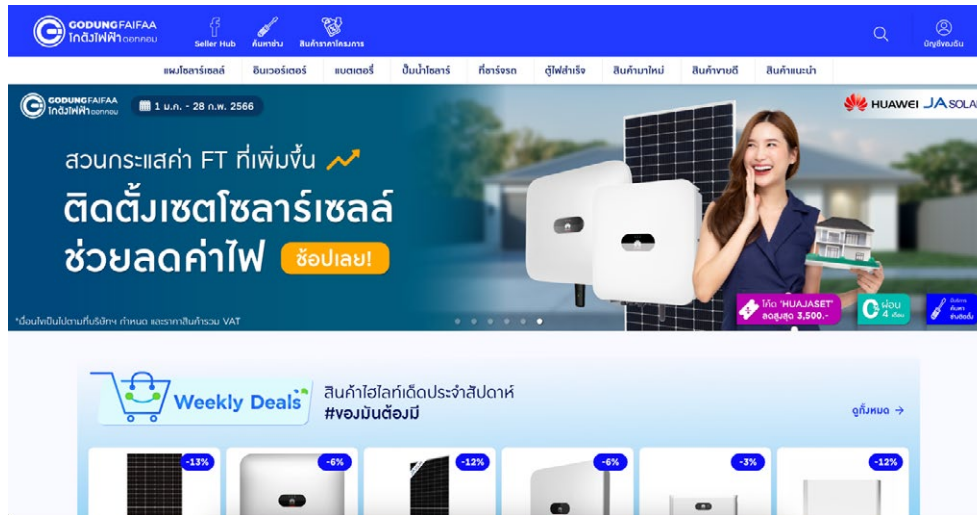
GODUNGFAIFAA โกดังไฟฟ้า ดอทคอม

Seller Hub
ค้นหาช่าง
สินค้าราคาโครงการ

บัญชีของฉัน

แผงโซลาร์เซลล์
อินเวอร์เตอร์
แบตเตอรี่
ปั๊มน้ำโซลาร์
ที่ชาร์จรถ
ตู้ไฟสำเร็จ
สินค้ามาใหม่
สินค้าขายดี
สินค้าแนะนำ

GODUNGFAIFAA โกดังไฟฟ้า ดอทคอม
1 ม.ค. - 28 ก.พ. 2566

HUAWEI JA SOLA

สวนกระแสค่า FT ที่เพิ่มขึ้น
ติดตั้งเซตโซลาร์เซลล์
ช่วยลดค่าไฟ
ช้อปเลย!

*เงื่อนไขเป็นไปตามที่บริษัทฯ กำหนด และราคาสินค้ารวม VAT

โค้ด 'HUAJASET' ลดสูงสุด 3,500.-
ผ่อน 4 เดือน

Weekly Deals
สินค้าไฮไลท์เด็ดประจำสัปดาห์
#ของมันต้องมี
ดูทั้งหมด →

-13%
-6%
-12%
-6%
-3%
-12%